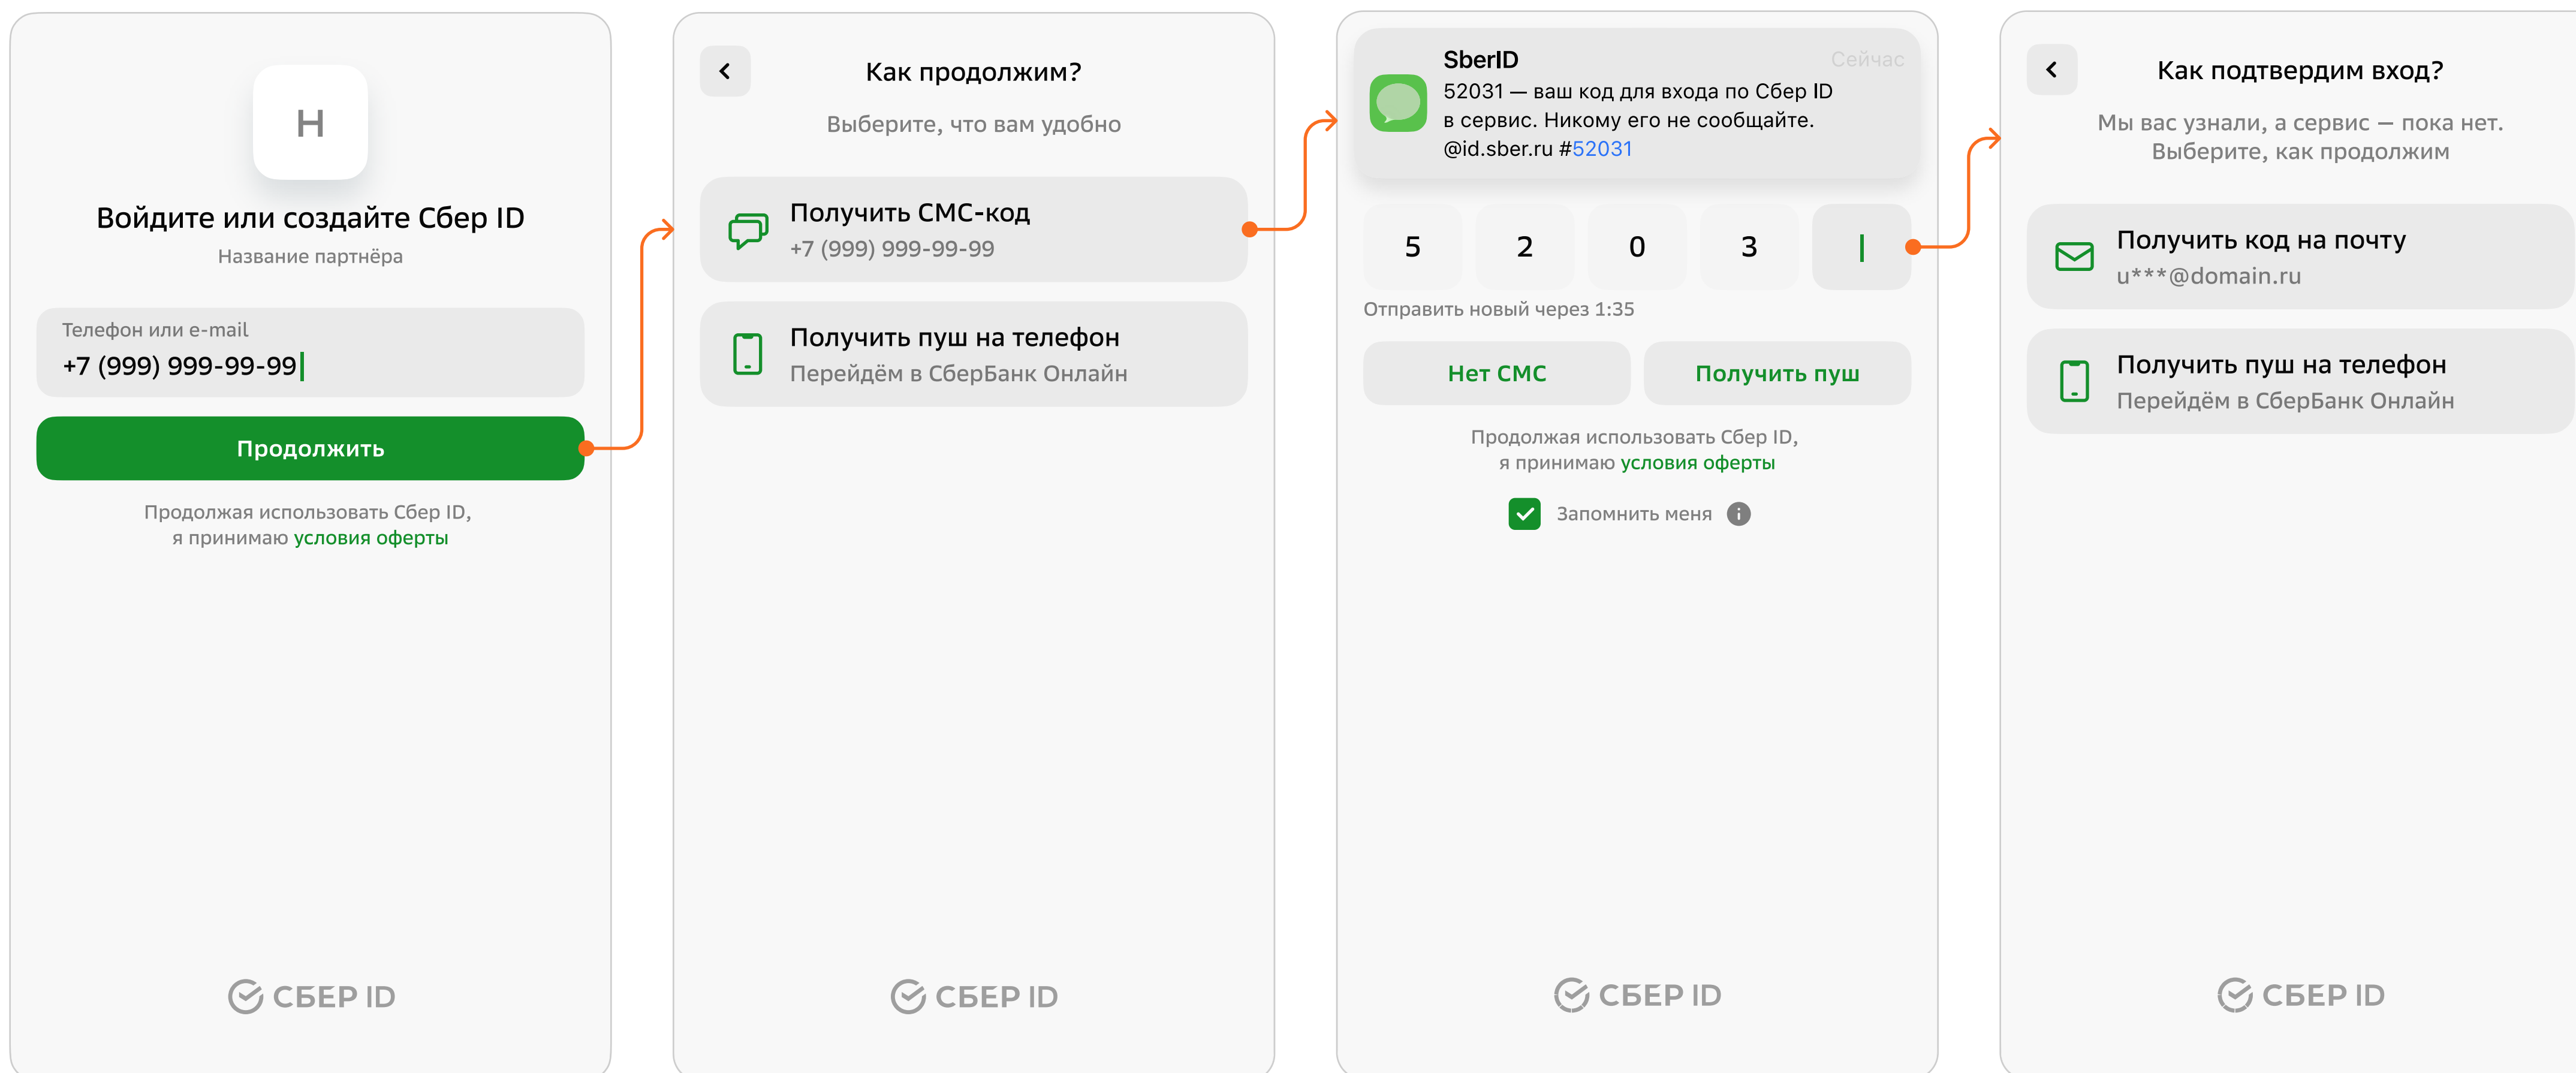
Н

Войдите или создайте Сбер ID

Название партнёра

Телефон или e-mail
+7 (999) 999-99-99

Продолжить

Продолжая использовать Сбер ID, я принимаю условия оферты

СБЕР ID

Как продолжим?

Выберите, что вам удобно

Получить СМС-код
+7 (999) 999-99-99

Получить пуш на телефон
Перейдём в СберБанк Онлайн

СБЕР ID

SberID Сейчас
52031 — ваш код для входа по Сбер ID в сервис. Никому его не сообщайте.
@id.sber.ru #52031

5 2 0 3

Отправить новый через 1:35

Нет СМС

Получить пуш

Продолжая использовать Сбер ID, я принимаю условия оферты

Запомнить меня

СБЕР ID

Как подтвердим вход?

Мы вас узнали, а сервис — пока нет. Выберите, как продолжим

Получить код на почту
u***@domain.ru

Получить пуш на телефон
Перейдём в СберБанк Онлайн

СБЕР ID